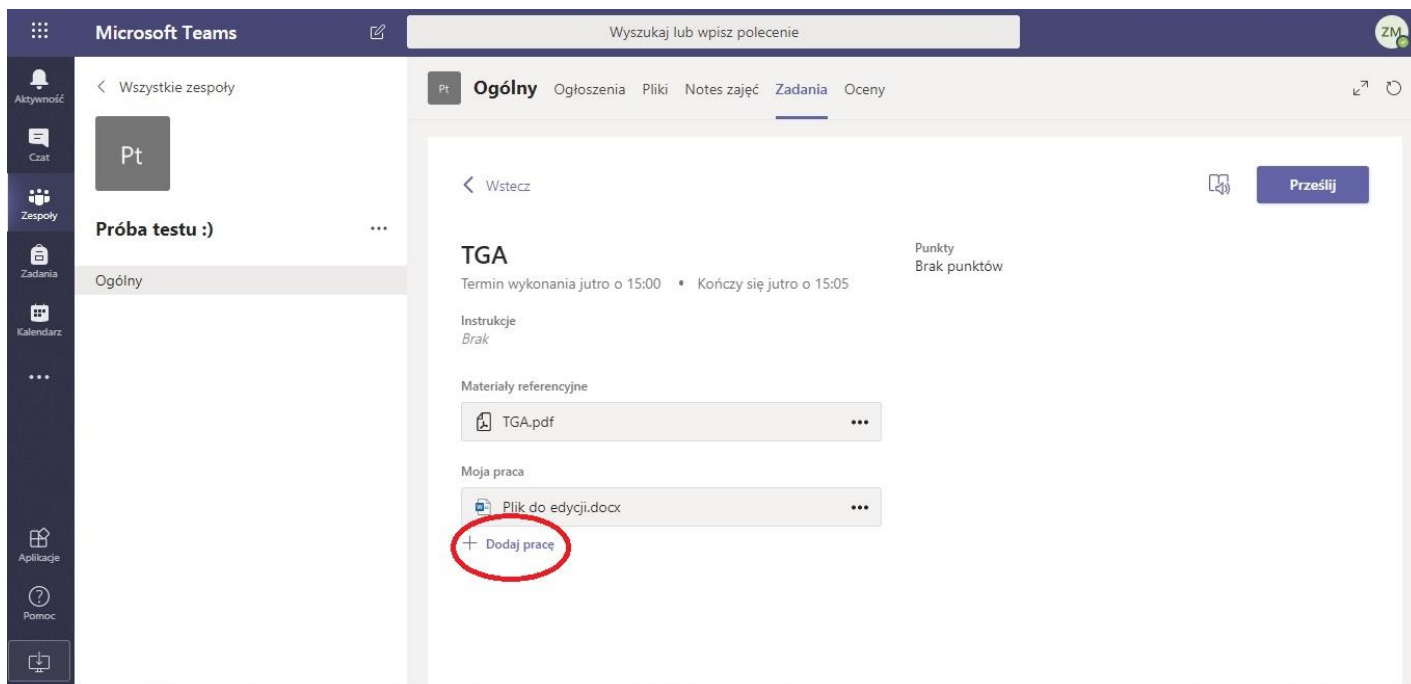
Microsoft Teams

Wyszukaj lub wpisz polecenie

ZM

Aktywność

Czat

Zespoły

Zadania

Kalendarz

...

Aplikacje

Pomoc

< Wszystkie zespoły

Pt

Próba testu :)

...

Ogólny

Pt

Ogólny Ogłoszenia Pliki Notes zajęć Zadania Oceny

< Wstecz

Prześlij

TGA

Termin wykonania jutro o 15:00 • Kończy się jutro o 15:05

Punkty
Brak punktów

Instrukcje
Brak

Materiały referencyjne

TGA.pdf

...

Moja praca

Plik do edycji.docx

...

+ Dodaj pracę